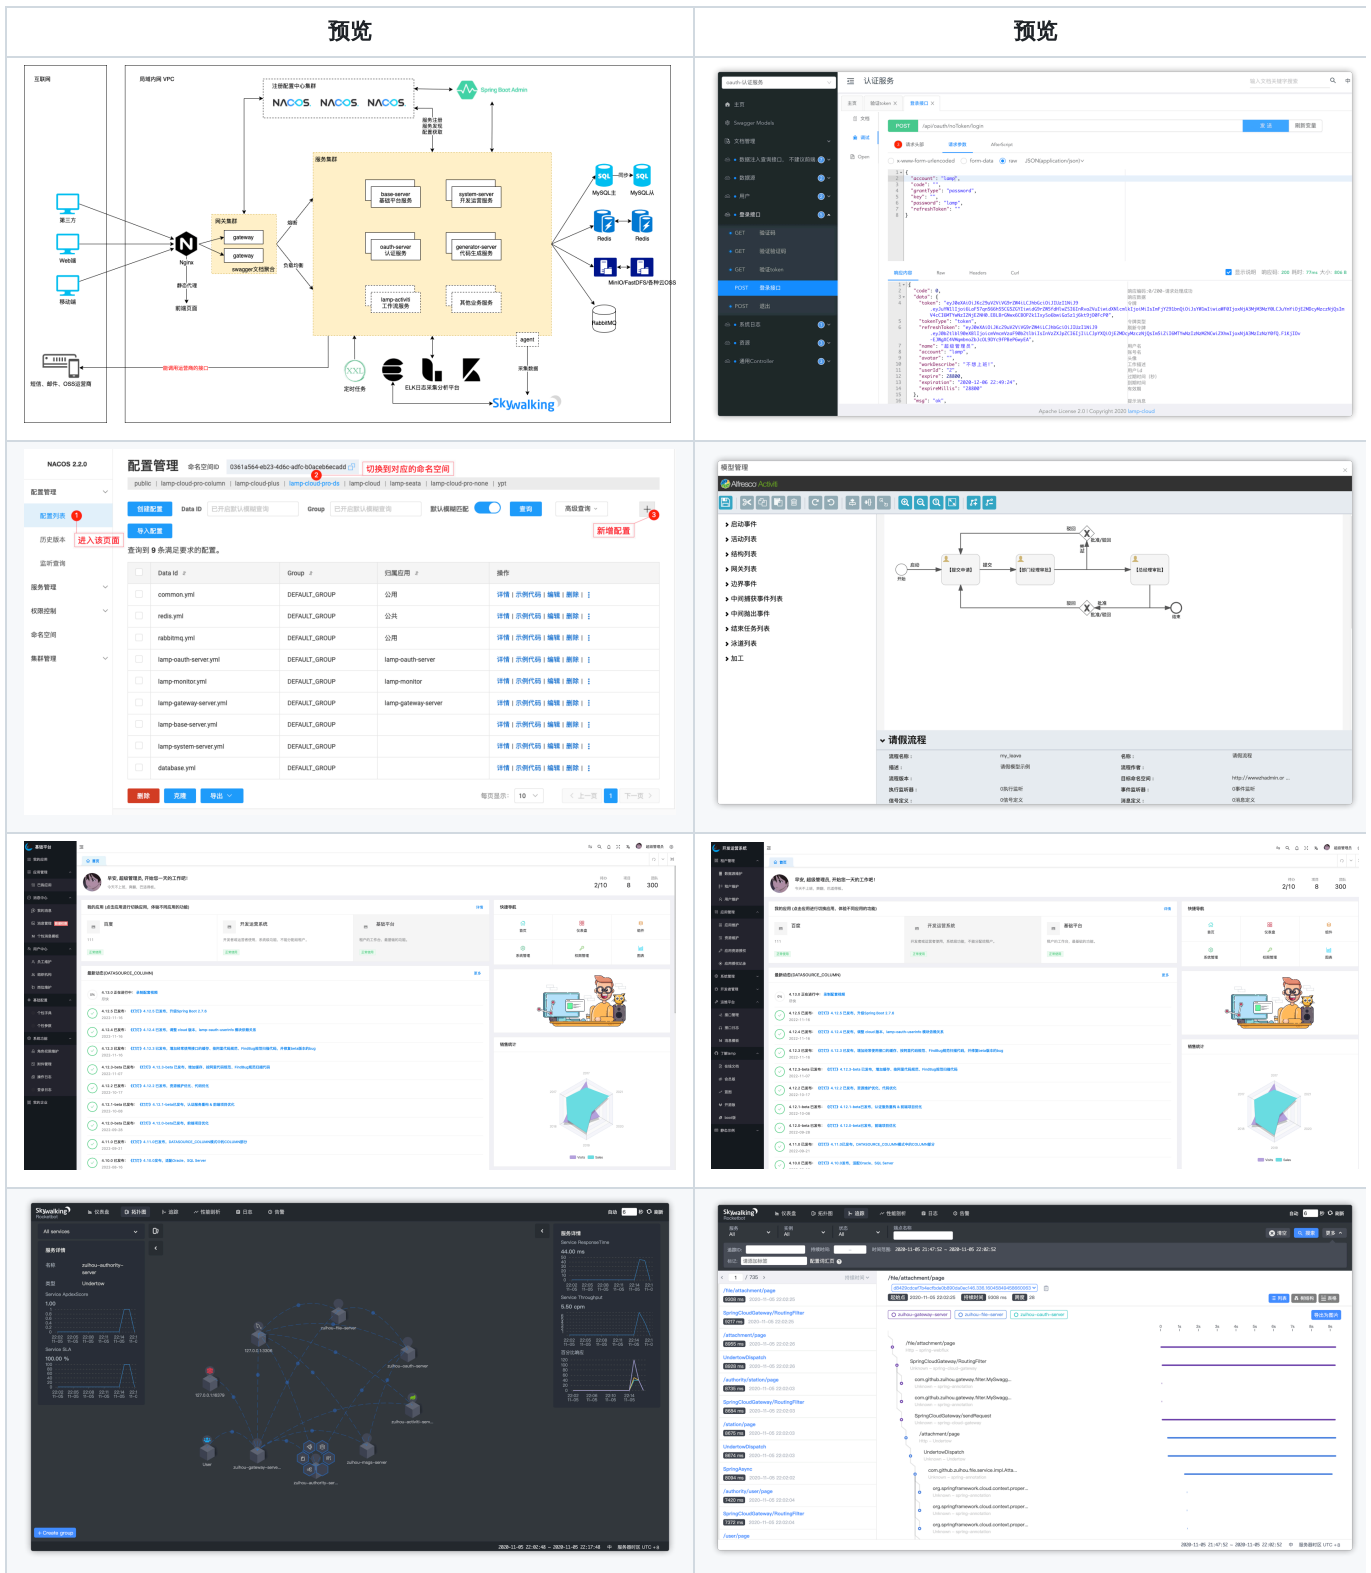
| 预览 | 预览 |
|---|---|
| 互联网 局域网 VPC 注册配置中心集群 NACOS NACOS NACOS Spring Boot Admin 服务注册 服务发现 配置获取 服务集群 base-server 基础平台服务 system-server 开发运营服务 网关集群 gateway gateway swagger文档聚合 oauth-server 认证服务 generator-server 代码生成服务 lamp-activiti 工作流服务 其他业务服务 MySQL主 同步 MySQL从 Redis Redis MinIO/FastDFS/各种云OSS RabbitMQ 第三方 Web端 移动端 Nginx 静态代理 前端页面 转发 负载均衡 短信、邮件、OSS云服务 首调用运营商的接口 定时任务 ELK日志采集分析平台 agent 采集数据 Skywalking | 认证服务 主页 Swagger Models 文档管理 POST /api/oauth/noToken/login 发 送 |
| NACOS 2.2.0 配置管理 命名空间ID 0361a564-eb23-4dbc-adfc-b0acebbecadd 切换到对应的命名空间 配置管理 配置列表 1 历史版本 进入该页面 监听查询 服务管理 权限控制 命名空间 集群管理 public lamp-cloud-pro-column lamp-cloud-plus lamp-cloud-pro-ds lamp-cloud lamp-seata lamp-cloud-pro-none ypt 2 创建配置 Data ID Group 默认模糊匹配 查询 高级查询 导入配置 新增配置 3 查询到 9 条满足要求的配置。 | 模型管理 Alfresco Activiti 启动事件 活动列表 结构列表 网关列表 边界事件 中间捕获事件列表 中间抛出事件 结束任务列表 泳道列表 加工 请假流程 |

| Data Id | Group | 归属应用 | 操作 |
|---|---|---|---|
| common.yml | DEFAULT_GROUP | 公用 | 详情 \| 示例代码 \| 编辑 \| 删除 \| |
| redis.yml | DEFAULT_GROUP | 公共 | 详情 \| 示例代码 \| 编辑 \| 删除 \| |
| rabbitmq.yml | DEFAULT_GROUP | 公用 | 详情 \| 示例代码 \| 编辑 \| 删除 \| |
| lamp-oauth-server.yml | DEFAULT_GROUP | lamp-oauth-server | 详情 \| 示例代码 \| 编辑 \| 删除 \| |
| lamp-monitor.yml | DEFAULT_GROUP | lamp-monitor | 详情 \| 示例代码 \| 编辑 \| 删除 \| |
| lamp-gateway-server.yml | DEFAULT_GROUP | lamp-gateway-server | 详情 \| 示例代码 \| 编辑 \| 删除 \| |
| lamp-base-server.yml | DEFAULT_GROUP | | 详情 \| 示例代码 \| 编辑 \| 删除 \| |
| lamp-system-server.yml | DEFAULT_GROUP | | 详情 \| 示例代码 \| 编辑 \| 删除 \| |
| database.yml | DEFAULT_GROUP | | 详情 \| 示例代码 \| 编辑 \| 删除 \| |

删除 克隆 导出 每页显示: 10 上一页 1 下一页

2/10 8 300

Skywalking 仪表盘 拓扑图 追踪 性能剖析 日志 告警 All services 服务详情 zuihou-file-server zuihou-oauth-server zuihou-gateway-server zuihou-authority-server + Create group

Skywalking 仪表盘 拓扑图 追踪 性能剖析 日志 告警 /file/attachment/page SpringCloudGateway/RoutingFilter UndertowDispatch